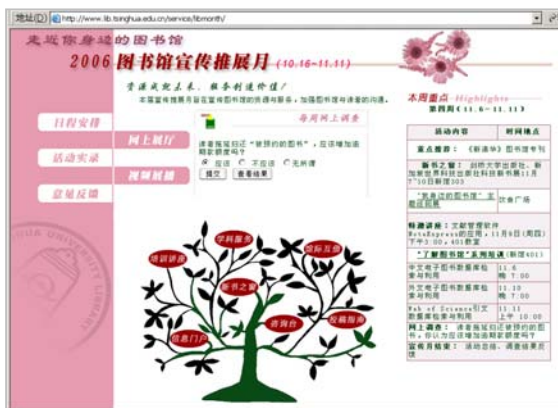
地址(D) http://www.lib.tsinghua.edu.cn/service/libmonth/

走近你身边的图书馆

2006 图书馆宣传推展月 (10.16~11.11)

资源成就未来，服务创造价值！

本届宣传推展月旨在宣传图书馆的资源与服务，加强图书馆与读者的沟通。

日程安排

活动实录

意见反馈

网上展厅

视频展播

每周网上调查

读者推荐到"被锁的图书"，应该增加在哪些获取方式？

应该　不应该　无所谓

提交　查看结果

学科服务

培训讲座

馆际互借

新书之窗

咨询台

信息门户

投稿指南

本周重点 Highlights

第四周（11.6-11.11）

| 活动内容 | 时间地点 |
|---|---|
| 重点推荐：《新清华》图书馆专刊 | |
| 新书之窗：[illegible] | |
| "我最喜爱的图书馆"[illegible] | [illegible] |
| 特邀讲座：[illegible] | |
| "了解图书馆"系列短讲（新馆401） | |
| 中文电子图书数据库检索与利用 | 11.6 晚 7:00 |
| 外文电子图书数据库检索与利用 | 11.10 晚 7:00 |
| Web of Science引文数据库检索与利用 | 11.11 上午 10:00 |
| 网上调查：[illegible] | |
| 宣传月结束：活动总结、调查结果反馈 | |